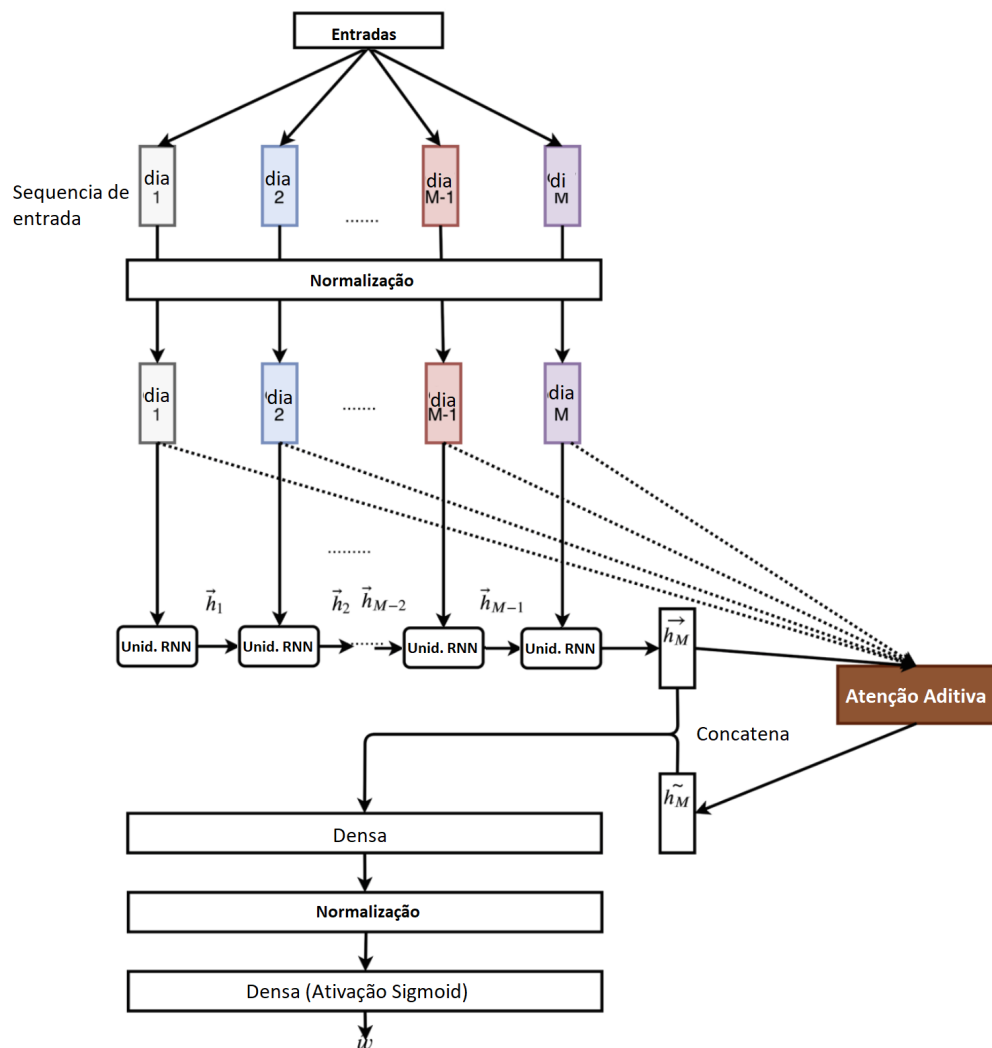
Entradas

Sequencia de entrada

dia 1

dia 2

.......

dia M-1

di M

Normalização

dia 1

dia 2

.......

dia M-1

dia M

.........

$\vec{h}_1$

$\vec{h}_2$ $\vec{h}_{M-2}$

$\vec{h}_{M-1}$

Unid. RNN

Unid. RNN

Unid. RNN

Unid. RNN

$\overrightarrow{h_M}$

Atenção Aditiva

Concatena

$\tilde{h_M}$

Densa

Normalização

Densa (Ativação Sigmoid)

$w$